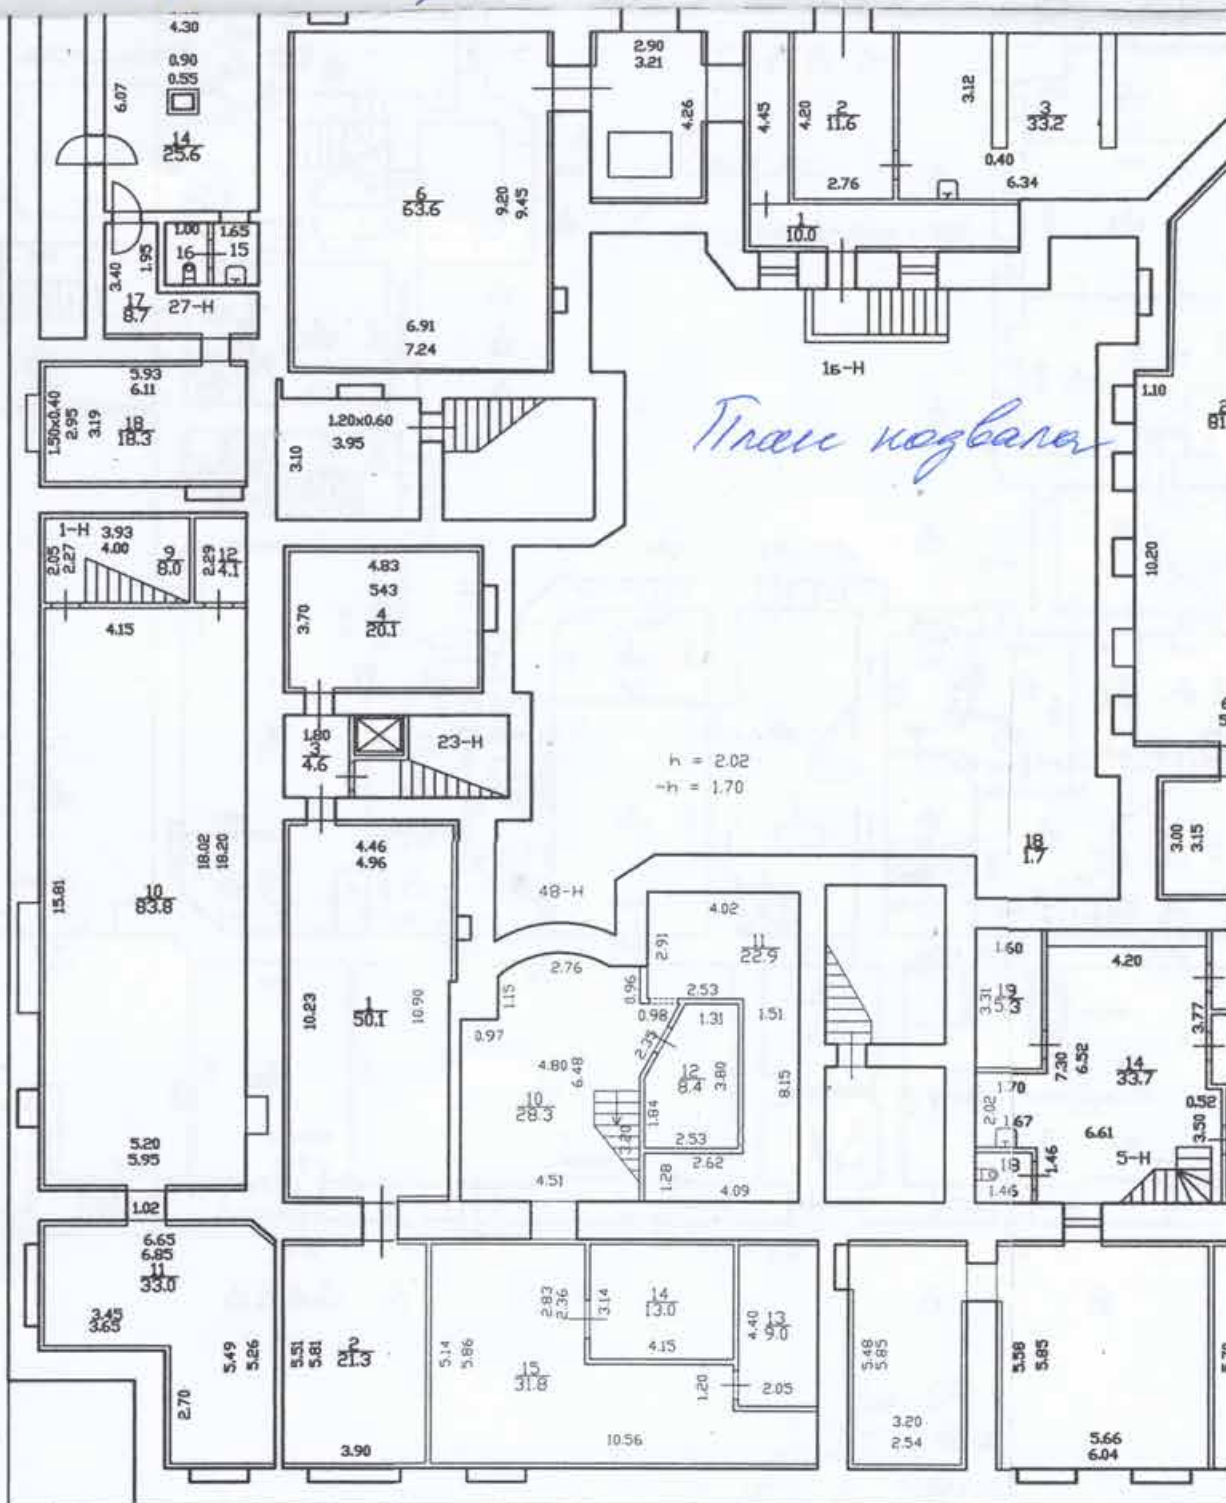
4.30
0.90
0.55
6.07
$\frac{14}{25.6}$
1.00 1.65
16 15
3.40 1.95
$\frac{17}{8.7}$ 27-H
2.90
3.21
4.26
$\frac{6}{63.6}$
9.20
9.45
6.91
7.24
4.45
4.20
$\frac{2}{11.6}$
3.12
$\frac{3}{33.2}$
0.40
6.34
2.76
$\frac{1}{10.0}$
1б-H
5.93
6.11
1.50x0.40
2.95
3.19
$\frac{18}{18.3}$
1.20x0.60
3.95
3.10
План подвала
1.10
81
10.20
1-H 3.93
4.00
2.05
2.27
$\frac{9}{8.0}$
2.29
$\frac{12}{4.1}$
4.15
4.83
543
3.70
$\frac{4}{20.1}$
1.80
$\frac{3}{4.6}$
23-H
h = 2.02
-h = 1.70
15.81
$\frac{10}{83.8}$
18.02
18.20
4.46
4.96
10.23
$\frac{1}{50.1}$
10.90
48-H
$\frac{18}{1.7}$
3.00
3.15
4.02
2.91
$\frac{11}{22.9}$
2.76
1.15
0.96
2.53
0.98
1.31
1.51
0.97
2.33
4.80
6.48
$\frac{10}{28.3}$
$\frac{12}{8.4}$
3.80
8.15
1.84
3.20
2.53
1.28
2.62
4.51
4.09
1.60
4.20
3.31
$\frac{19}{5.3}$
3.77
7.30
6.52
$\frac{14}{33.7}$
1.70
2.02
1.67
6.61
0.52
3.50
1.46
18
1.46
5-H
5.20
5.95
1.02
6.65
6.85
$\frac{11}{33.0}$
3.45
3.65
5.49
5.26
2.70
5.51
5.81
$\frac{2}{21.3}$
3.90
5.14
5.86
2.83
2.36
3.14
$\frac{14}{13.0}$
4.15
4.40
$\frac{13}{9.0}$
$\frac{15}{31.8}$
1.20
2.05
10.56
5.48
5.85
3.20
2.54
5.58
5.85
5.66
6.04